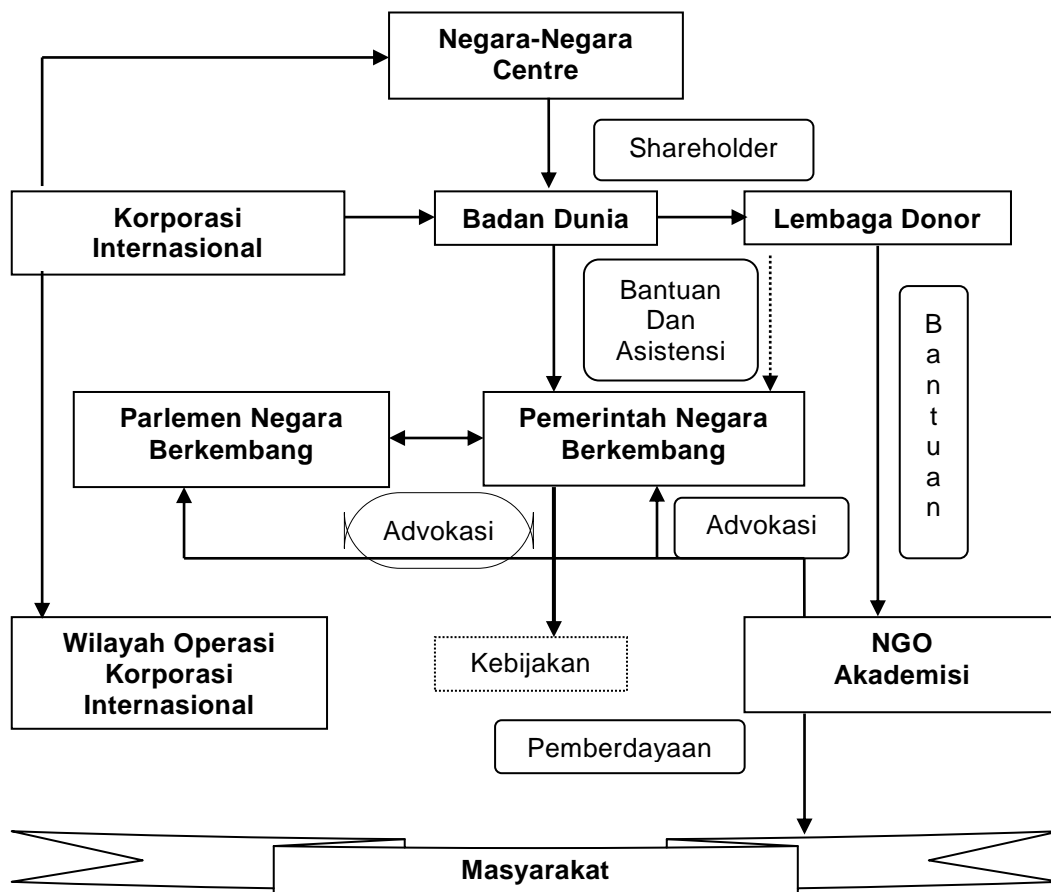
Negara-Negara Centre

Shareholder

Korporasi Internasional

Badan Dunia

Lembaga Donor

Bantuan Dan Asistensi

Bantuan

Parlemen Negara Berkembang

Pemerintah Negara Berkembang

Advokasi

Advokasi

Wilayah Operasi Korporasi Internasional

Kebijakan

NGO Akademisi

Pemberdayaan

Masyarakat